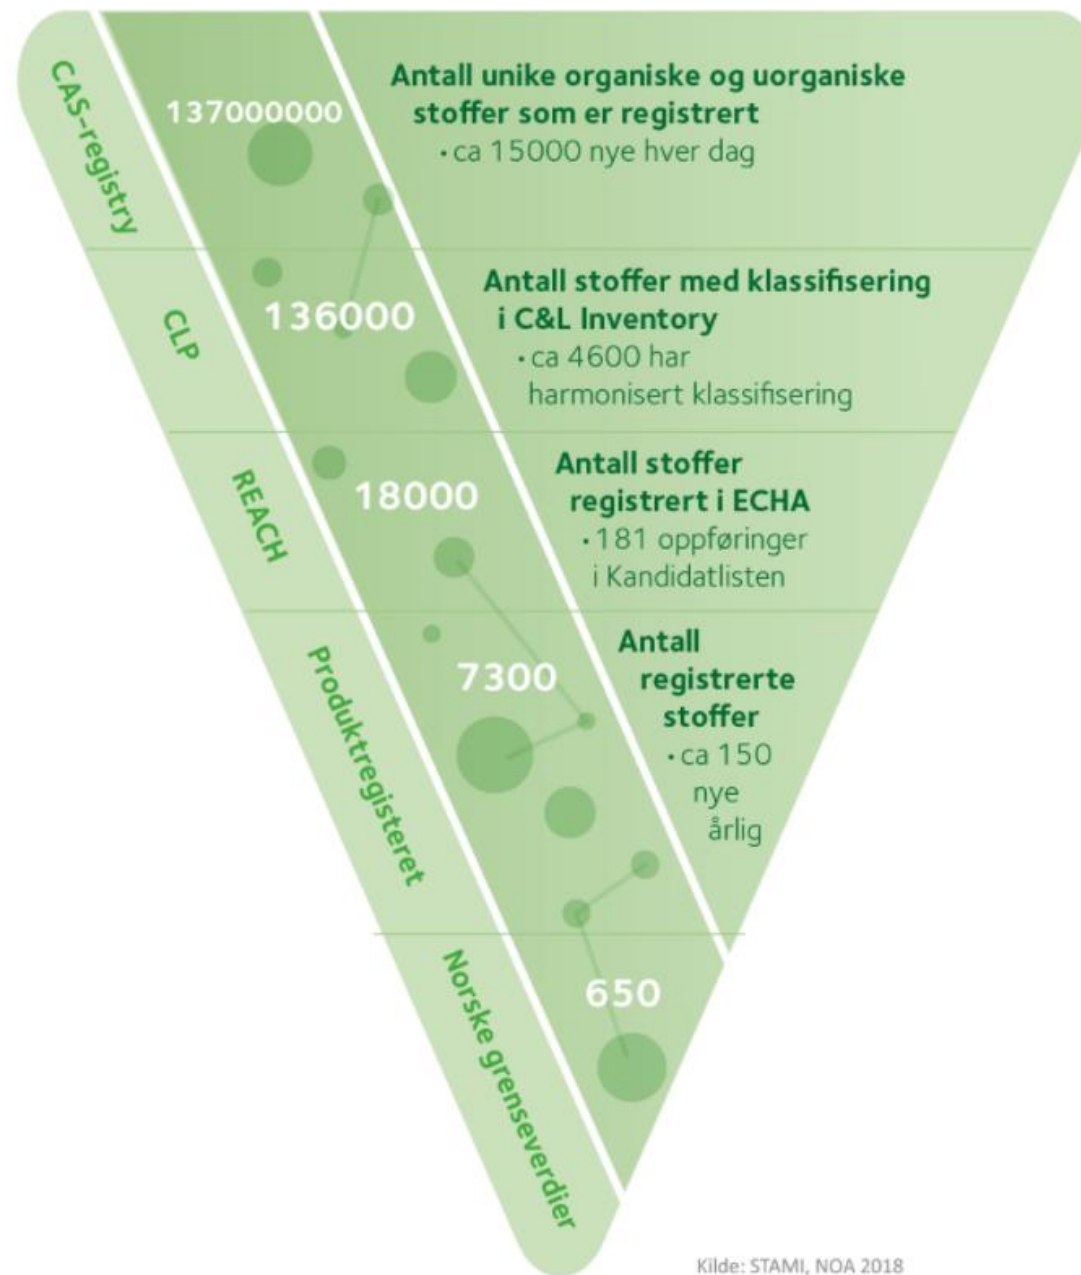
CAS-registry

137000000

Antall unike organiske og uorganiske stoffer som er registrert
• ca 15000 nye hver dag

CLP

136000

Antall stoffer med klassifisering i C&L Inventory
• ca 4600 har harmonisert klassifisering

REACH

18000

Antall stoffer registrert i ECHA
• 181 oppføringer i Kandidatlisten

Produktregisteret

7300

Antall registrerte stoffer
• ca 150 nye årlig

Norske grenseverdier

650

Kilde: STAMI, NOA 2018